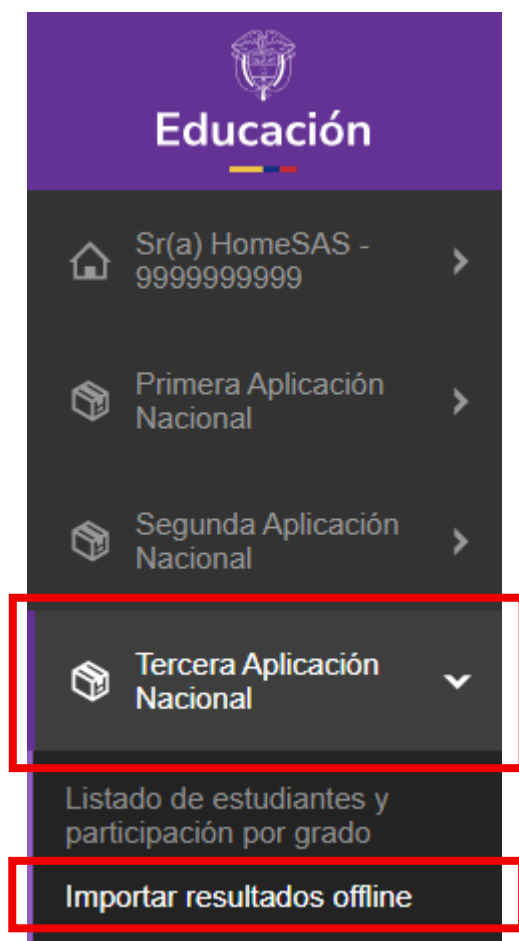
Educación

Sr(a) HomeSAS - 9999999999

Primera Aplicación Nacional

Segunda Aplicación Nacional

Tercera Aplicación Nacional

Listado de estudiantes y participación por grado

Importar resultados offline